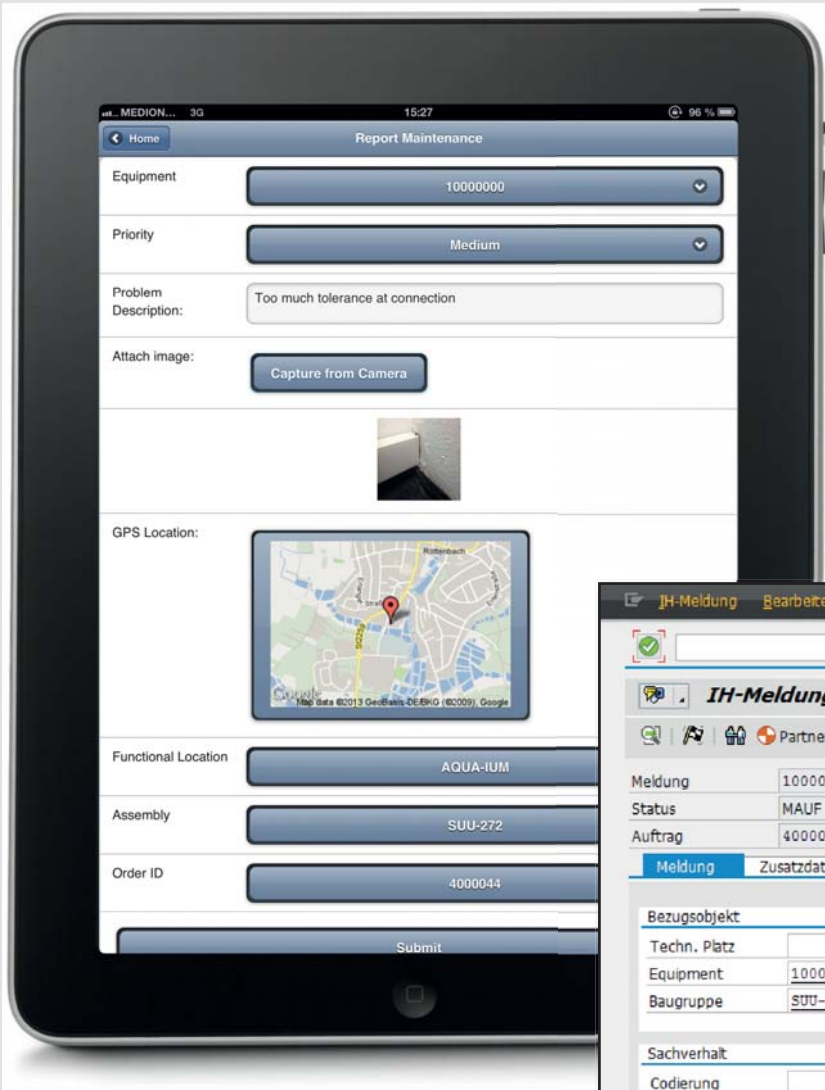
MEDION... 3G 15:27 96 %

Home

Report Maintenance

Equipment 10000000

Priority Medium

Problem Description: Too much tolerance at connection

Attach image: Capture from Camera

GPS Location:

Rottenbach

Google Map data ©2013 GeoBasis-DE/BKG (©2009), Google

Functional Location AQUA-IUM

Assembly SUU-272

Order ID 4000044

Submit

IH-Meldung Bearbeite

IH-Meldung

Partne

Meldung 10000

Status MAUF

Auftrag 40000

Meldung Zusatzdat

Bezugsobjekt

Techn. Platz

Equipment 1000

Baugruppe SUU-

Sachverhalt

Codierung